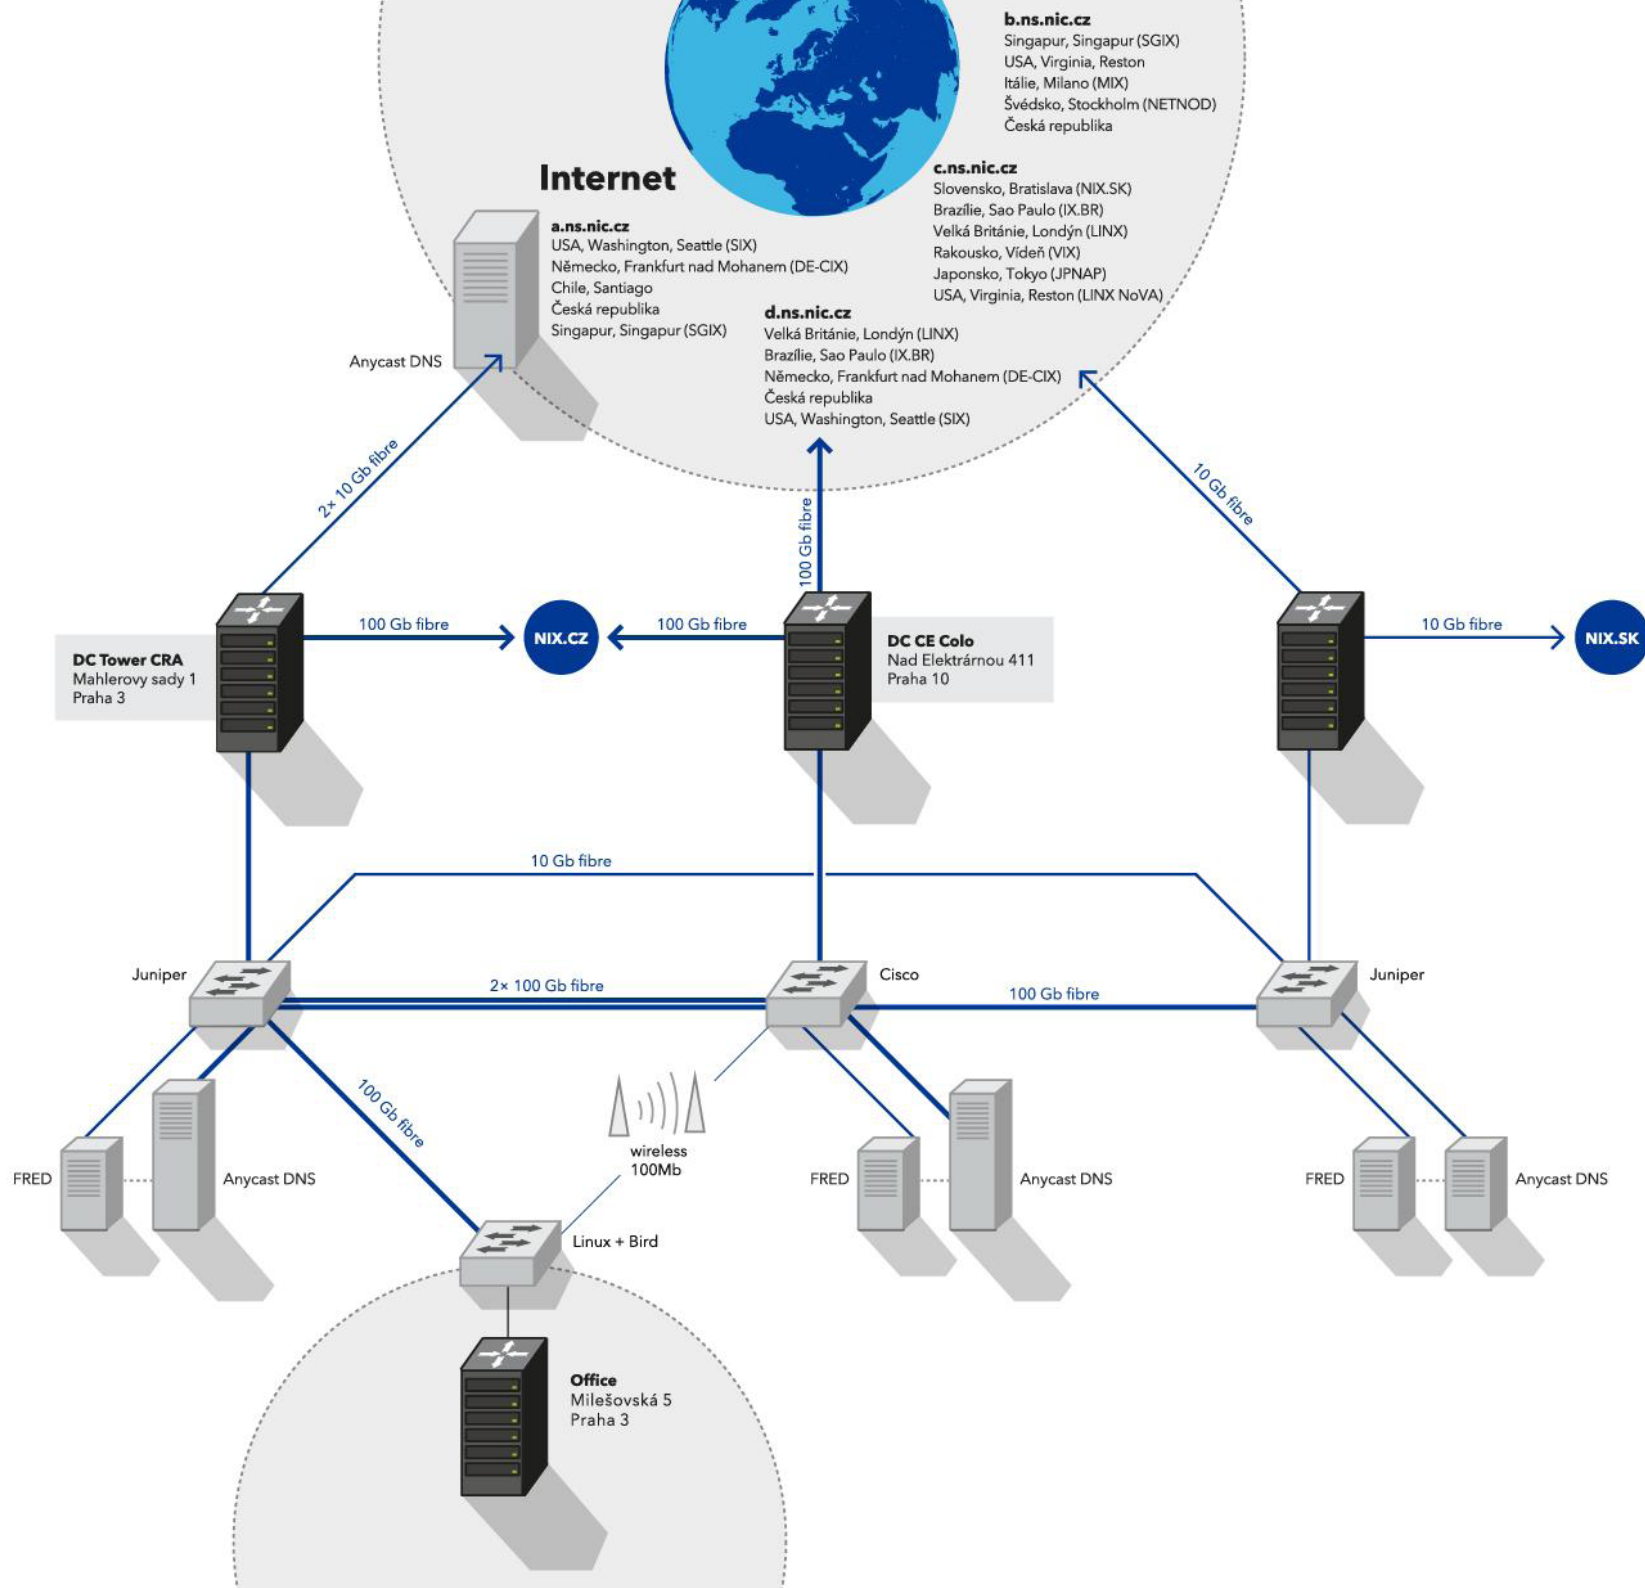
b.ns.nic.cz
Singapur, Singapur (SGIX)
USA, Virginia, Reston
Itálie, Milano (MIX)
Švédsko, Stockholm (NETNOD)
Česká republika

Internet

c.ns.nic.cz
Slovensko, Bratislava (NIX.SK)
Brazílie, Sao Paulo (IX.BR)
Velká Británie, Londýn (LINX)
Rakousko, Vídeň (VIX)
Japonsko, Tokyo (JPNAP)
USA, Virginia, Reston (LINX NoVA)

a.ns.nic.cz
USA, Washington, Seattle (SIX)
Německo, Frankfurt nad Mohanem (DE-CIX)
Chile, Santiago
Česká republika
Singapur, Singapur (SGIX)

d.ns.nic.cz
Velká Británie, Londýn (LINX)
Brazílie, Sao Paulo (IX.BR)
Německo, Frankfurt nad Mohanem (DE-CIX)
Česká republika
USA, Washington, Seattle (SIX)

Anycast DNS

2× 10 Gb fibre

100 Gb fibre

10 Gb fibre

DC Tower CRA
Mahlerovy sady 1
Praha 3

100 Gb fibre

NIX.CZ

100 Gb fibre

DC CE Colo
Nad Elektrárnou 411
Praha 10

10 Gb fibre

NIX.SK

10 Gb fibre

Juniper

2× 100 Gb fibre

Cisco

100 Gb fibre

Juniper

100 Gb fibre

wireless
100Mb

FRED

Anycast DNS

FRED

Anycast DNS

FRED

Anycast DNS

Linux + Bird

Office
Milešovská 5
Praha 3